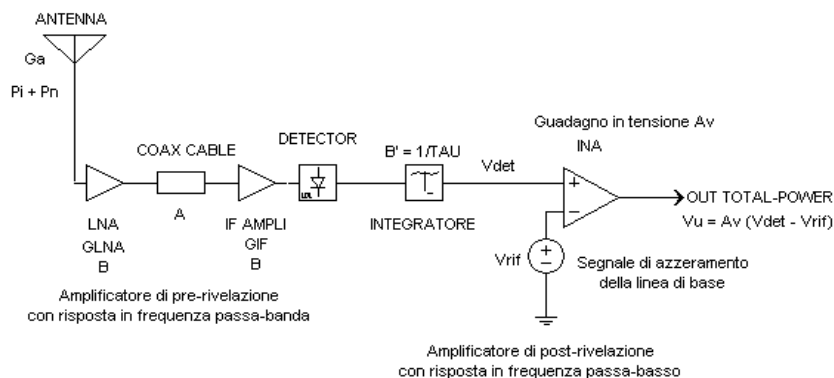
ANTENNA

Ga

Pi + Pn

COAX CABLE

DETECTOR

B' = 1/TAU

Vdet

Guadagno in tensione Av

INA

+

−

OUT TOTAL-POWER

Vu = Av (Vdet - Vrif)

LNA
GLNA
B

A

IF AMPLI
GIF
B

INTEGRATORE

Vrif

+
−

Segnale di azzeramento della linea di base

Amplificatore di pre-rivelazione con risposta in frequenza passa-banda

Amplificatore di post-rivelazione con risposta in frequenza passa-basso